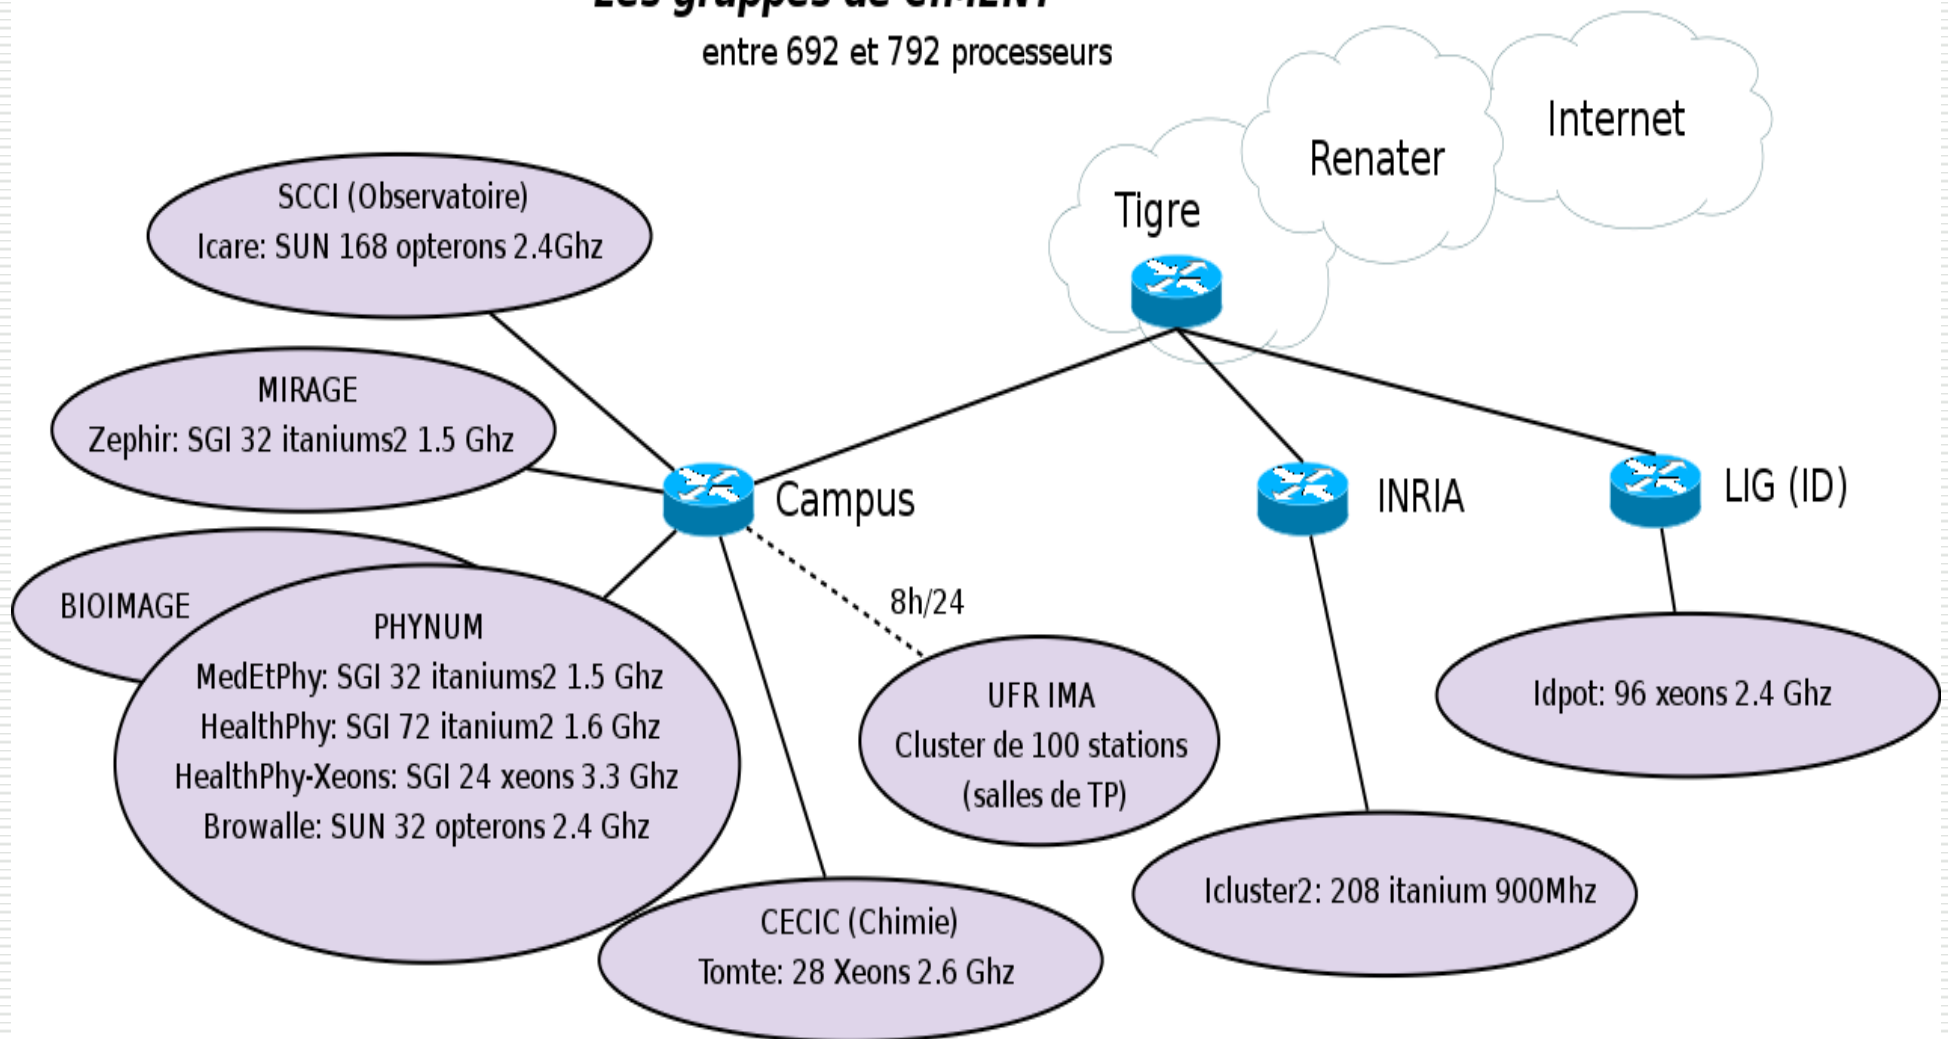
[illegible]

entre 692 et 792 processeurs

Internet

Renater

Tigre

SCCI (Observatoire)
Icare: SUN 168 opterons 2.4Ghz

MIRAGE
Zephir: SGI 32 itaniums2 1.5 Ghz

Campus

INRIA

LIG (ID)

BIOIMAGE

PHYNUM
MedEtPhy: SGI 32 itaniums2 1.5 Ghz
HealthPhy: SGI 72 itanium2 1.6 Ghz
HealthPhy-Xeons: SGI 24 xeons 3.3 Ghz
Browalle: SUN 32 opterons 2.4 Ghz

8h/24

UFR IMA
Cluster de 100 stations
(salles de TP)

Idpot: 96 xeons 2.4 Ghz

Icluster2: 208 itanium 900Mhz

CECIC (Chimie)
Tomte: 28 Xeons 2.6 Ghz